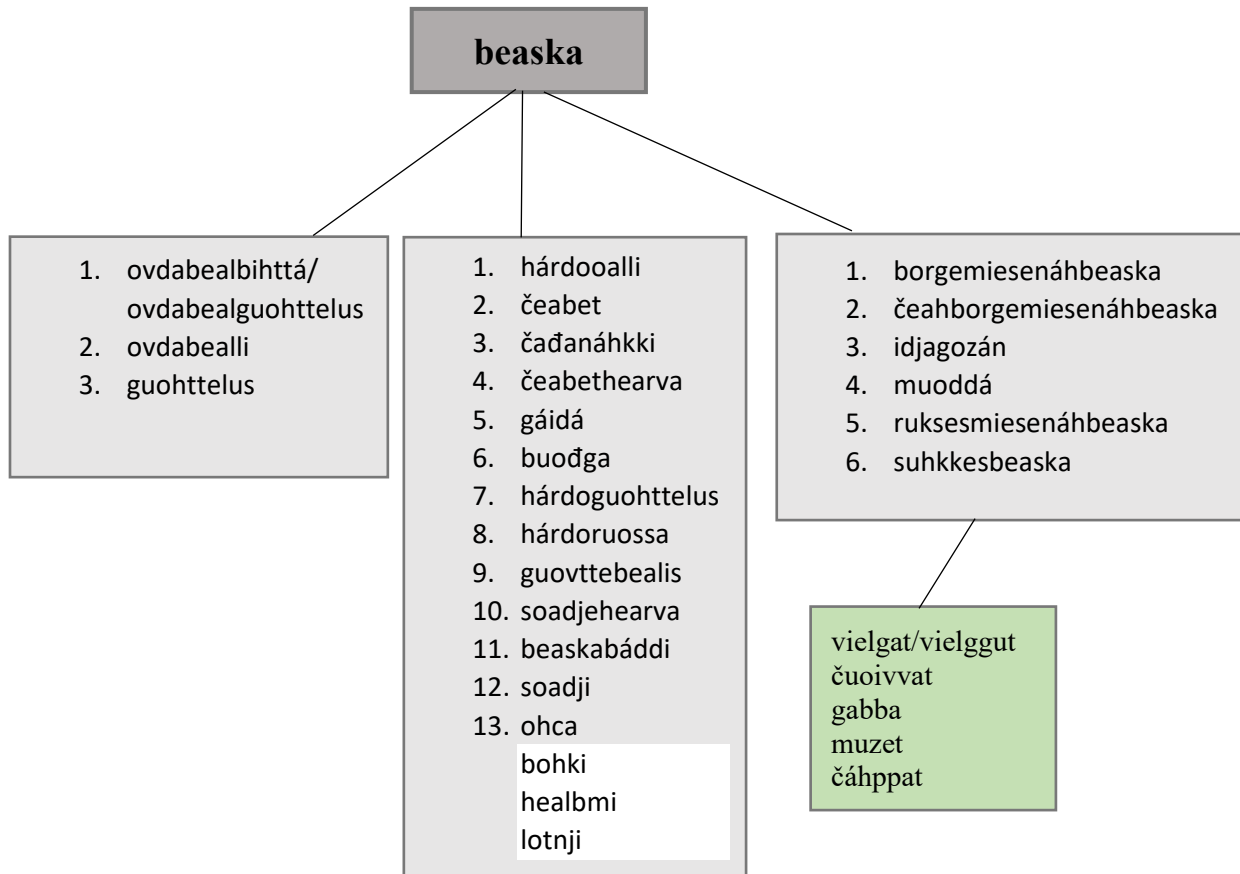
beaska

1. ovdabealbihttá/ ovdabealguohttelus
2. ovdabealli
3. guohttelus

1. hárdooalli
2. čeabet
3. čađanáhkki
4. čeabethearva
5. gáidá
6. buođga
7. hárdoguohttelus
8. hárdoruossa
9. guovttebealis
10. soadjehearva
11. beaskabáddi
12. soadji
13. ohca

bohki
healbmi
lotnji

1. borgemiesenáhbeaska
2. čeahborgemiesenáhbeaska
3. idjagozán
4. muoddá
5. ruksesmiesenáhbeaska
6. suhkkesbeaska

vielgat/vielggut
čuoivvat
gabba
muzet
čáhppat